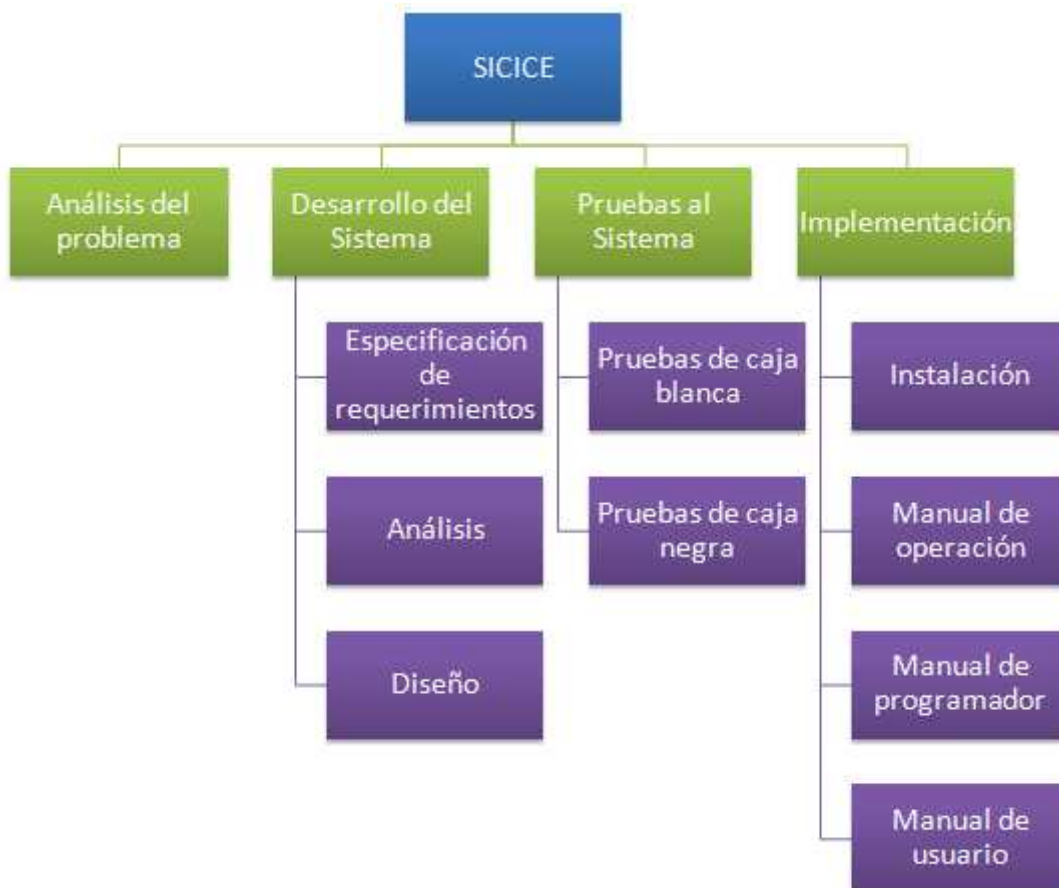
SICICE

Análisis del problema

Desarrollo del Sistema

Especificación de requerimientos

Análisis

Diseño

Pruebas al Sistema

Pruebas de caja blanca

Pruebas de caja negra

Implementación

Instalación

Manual de operación

Manual de programador

Manual de usuario